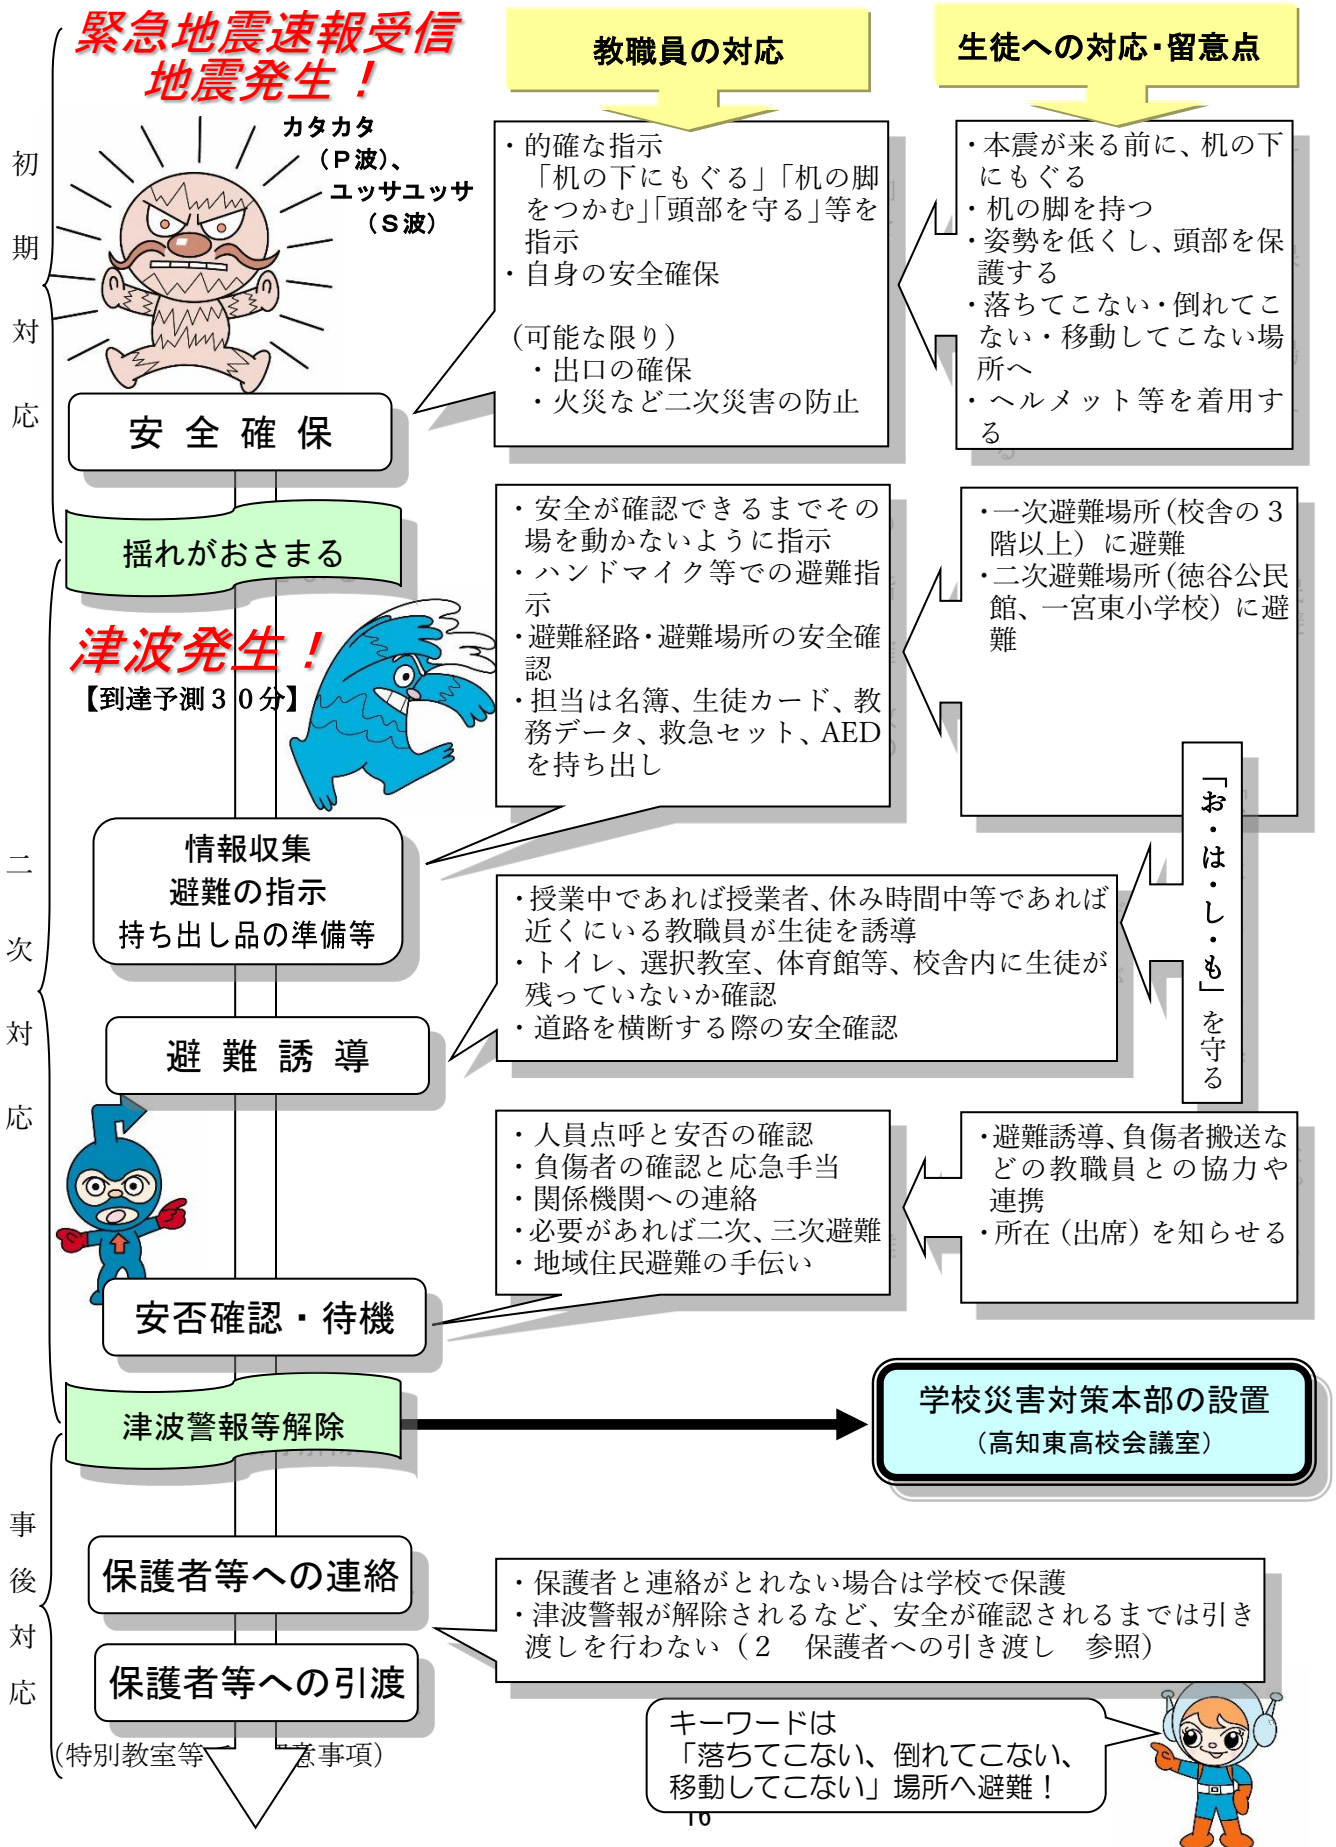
緊急地震速報受信
地震発生！

教職員の対応

生徒への対応・留意点

初期対応

カタカタ（P波）、ユッサユッサ（S波）

・的確な指示
「机の下にもぐる」「机の脚をつかむ」「頭部を守る」等を指示
・自身の安全確保

（可能な限り）
・出口の確保
・火災など二次災害の防止

・本震が来る前に、机の下にもぐる
・机の脚を持つ
・姿勢を低くし、頭部を保護する
・落ちてこない・倒れてこない・移動してこない場所へ
・ヘルメット等を着用する

安全確保

揺れがおさまる

二次対応

・安全が確認できるまでその場を動かないように指示
・ハンドマイク等での避難指示
・避難経路・避難場所の安全確認
・担当は名簿、生徒カード、教務データ、救急セット、AEDを持ち出し

・一次避難場所（校舎の３階以上）に避難
・二次避難場所（徳谷公民館、一宮東小学校）に避難

津波発生！
【到達予測３０分】

情報収集
避難の指示
持ち出し品の準備等

「お・は・し・も」を守る

・授業中であれば授業者、休み時間中等であれば近くにいる教職員が生徒を誘導
・トイレ、選択教室、体育館等、校舎内に生徒が残っていないか確認
・道路を横断する際の安全確認

避難誘導

・人員点呼と安否の確認
・負傷者の確認と応急手当
・関係機関への連絡
・必要があれば二次、三次避難
・地域住民避難の手伝い

・避難誘導、負傷者搬送などの教職員との協力や連携
・所在（出席）を知らせる

安否確認・待機

津波警報等解除

学校災害対策本部の設置
（高知東高校会議室）

事後対応

保護者等への連絡

・保護者と連絡がとれない場合は学校で保護
・津波警報が解除されるなど、安全が確認されるまでは引き渡しを行わない（２　保護者への引き渡し　参照）

保護者等への引渡

（特別教室等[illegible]意事項）

キーワードは
「落ちてこない、倒れてこない、移動してこない」場所へ避難！

16